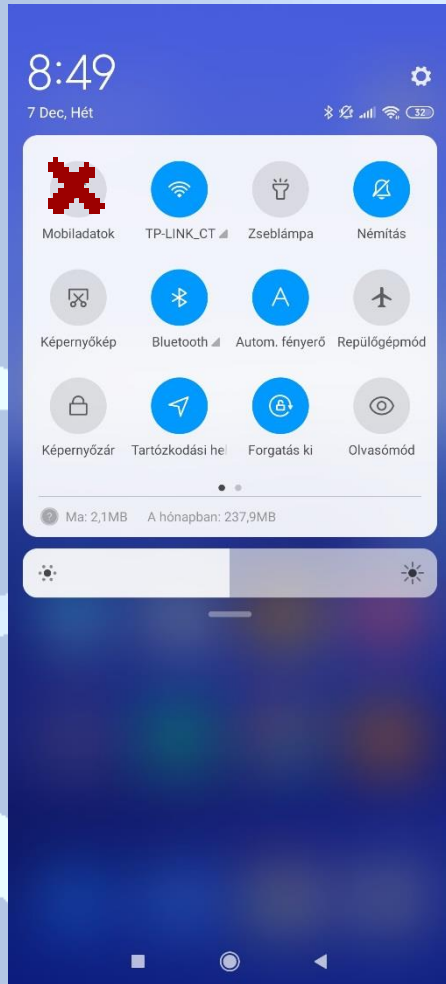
8:49

7 Dec, Hét

32

Mobiladatok

TP-LINK_CT

Zseblámpa

Némítás

Képernyőkép

Bluetooth

Autom. fényerő

Repülőgépmód

Képernyőzár

Tartózkodási hel

Forgatás ki

Olvasómód

Ma: 2,1MB A hónapban: 237,9MB